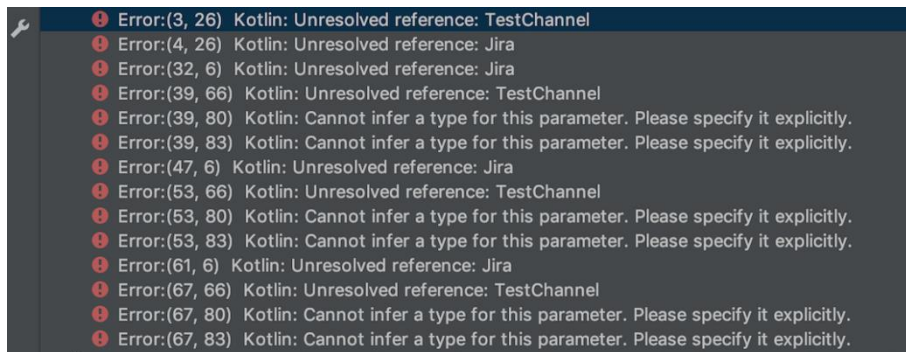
Error:(3, 26) Kotlin: Unresolved reference: TestChannel
Error:(4, 26) Kotlin: Unresolved reference: Jira
Error:(32, 6) Kotlin: Unresolved reference: Jira
Error:(39, 66) Kotlin: Unresolved reference: TestChannel
Error:(39, 80) Kotlin: Cannot infer a type for this parameter. Please specify it explicitly.
Error:(39, 83) Kotlin: Cannot infer a type for this parameter. Please specify it explicitly.
Error:(47, 6) Kotlin: Unresolved reference: Jira
Error:(53, 66) Kotlin: Unresolved reference: TestChannel
Error:(53, 80) Kotlin: Cannot infer a type for this parameter. Please specify it explicitly.
Error:(53, 83) Kotlin: Cannot infer a type for this parameter. Please specify it explicitly.
Error:(61, 6) Kotlin: Unresolved reference: Jira
Error:(67, 66) Kotlin: Unresolved reference: TestChannel
Error:(67, 80) Kotlin: Cannot infer a type for this parameter. Please specify it explicitly.
Error:(67, 83) Kotlin: Cannot infer a type for this parameter. Please specify it explicitly.